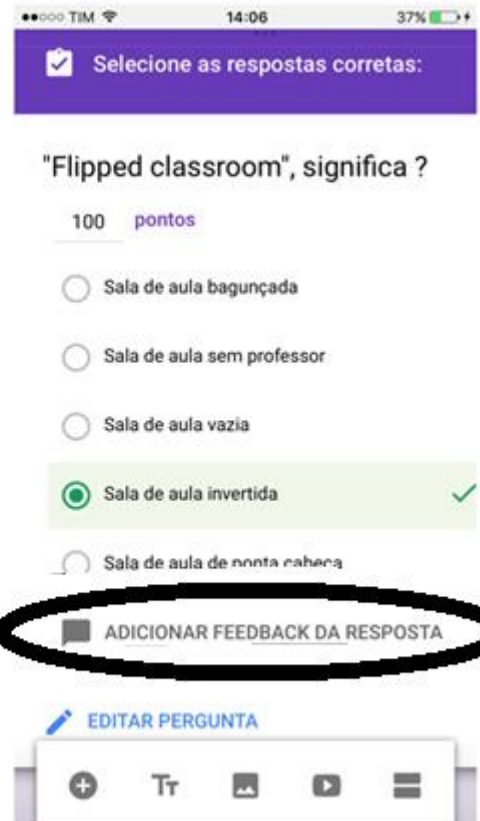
●●○○○ TIM 14:06 37%

Selecione as respostas corretas:

"Flipped classroom", significa ?

100 pontos

Sala de aula bagunçada

Sala de aula sem professor

Sala de aula vazia

Sala de aula invertida

Sala de aula de ponta cabeça

ADICIONAR FEEDBACK DA RESPOSTA

EDITAR PERGUNTA

Tт